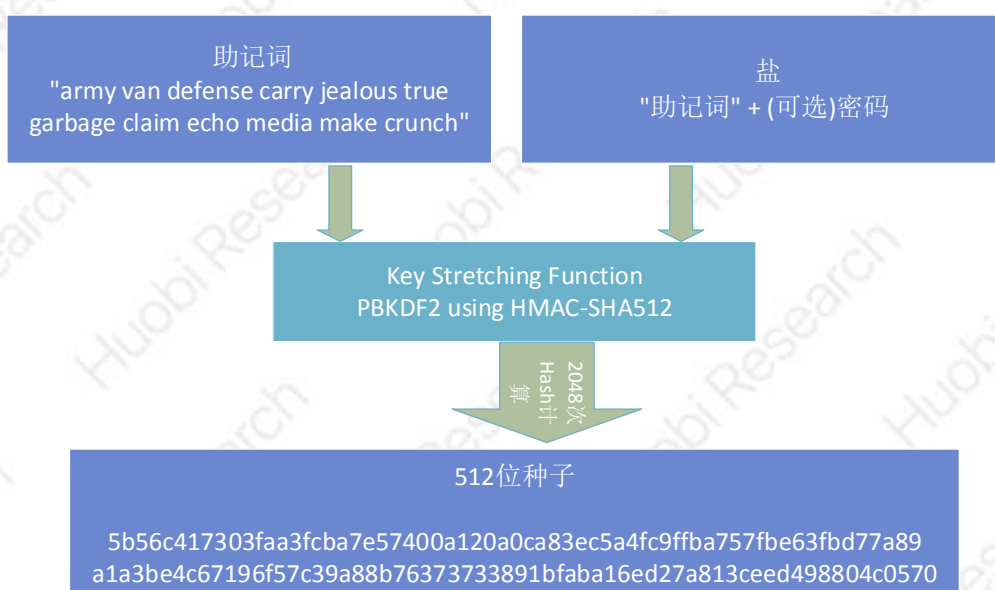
助记词
"army van defense carry jealous true garbage claim echo media make crunch"

盐
"助记词" + (可选)密码

Key Stretching Function
PBKDF2 using HMAC-SHA512

2048次Hash计算

512位种子

5b56c417303faa3fcba7e57400a120a0ca83ec5a4fc9ffba757fbe63fbd77a89
a1a3be4c67196f57c39a88b76373733891bfaba16ed27a813ceed498804c0570

Huobi Research